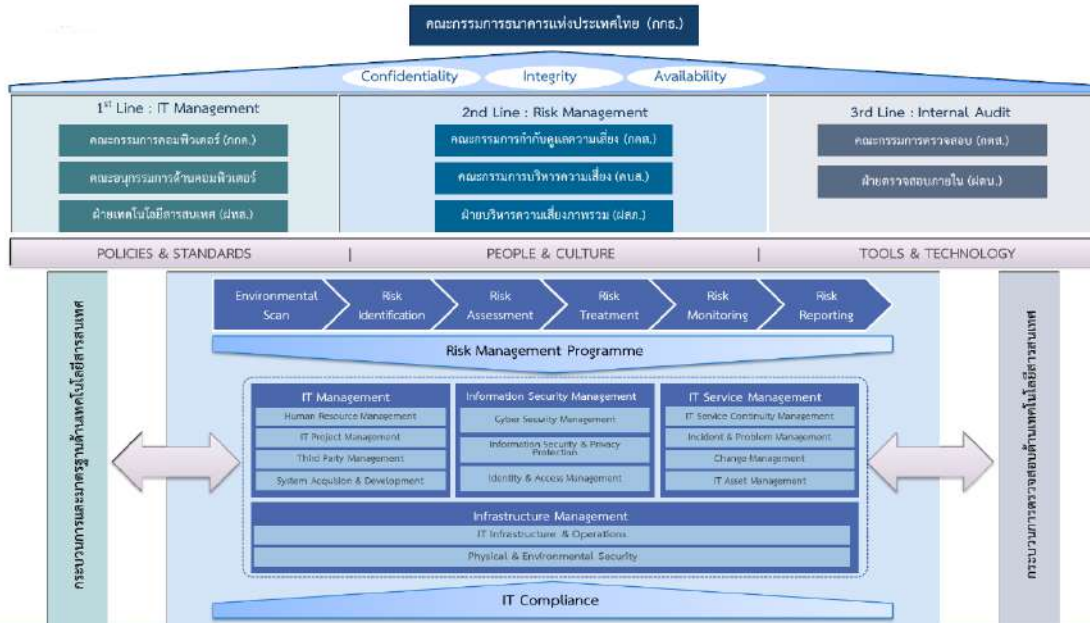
คณะกรรมการธนาคารแห่งประเทศไทย (กธ.)

Confidentiality Integrity Availability

1$^{st}$ Line : IT Management

คณะกรรมการคอมพิวเตอร์ (กคค.)

คณะอนุกรรมการด้านคอมพิวเตอร์

ฝ่ายเทคโนโลยีสารสนเทศ (ฝทส.)

2nd Line : Risk Management

คณะกรรมการกำกับดูแลความเสี่ยง (กกส.)

คณะกรรมการบริหารความเสี่ยง (คบส.)

ฝ่ายบริหารความเสี่ยงภาพรวม (ฝสภ.)

3rd Line : Internal Audit

คณะกรรมการตรวจสอบ (กตส.)

ฝ่ายตรวจสอบภายใน (ฝตน.)

POLICIES & STANDARDS | PEOPLE & CULTURE | TOOLS & TECHNOLOGY

กระบวนการและมาตรฐานด้านเทคโนโลยีสารสนเทศ

Environmental Scan

Risk Identification

Risk Assessment

Risk Treatment

Risk Monitoring

Risk Reporting

Risk Management Programme

IT Management

Human Resource Management

IT Project Management

Third Party Management

System Acquisition & Development

Information Security Management

Cyber Security Management

Information Security & Privacy Protection

Identity & Access Management

IT Service Management

IT Service Continuity Management

Incident & Problem Management

Change Management

IT Asset Management

Infrastructure Management

IT Infrastructure & Operations

Physical & Environmental Security

IT Compliance

กระบวนการตรวจสอบด้านเทคโนโลยีสารสนเทศ